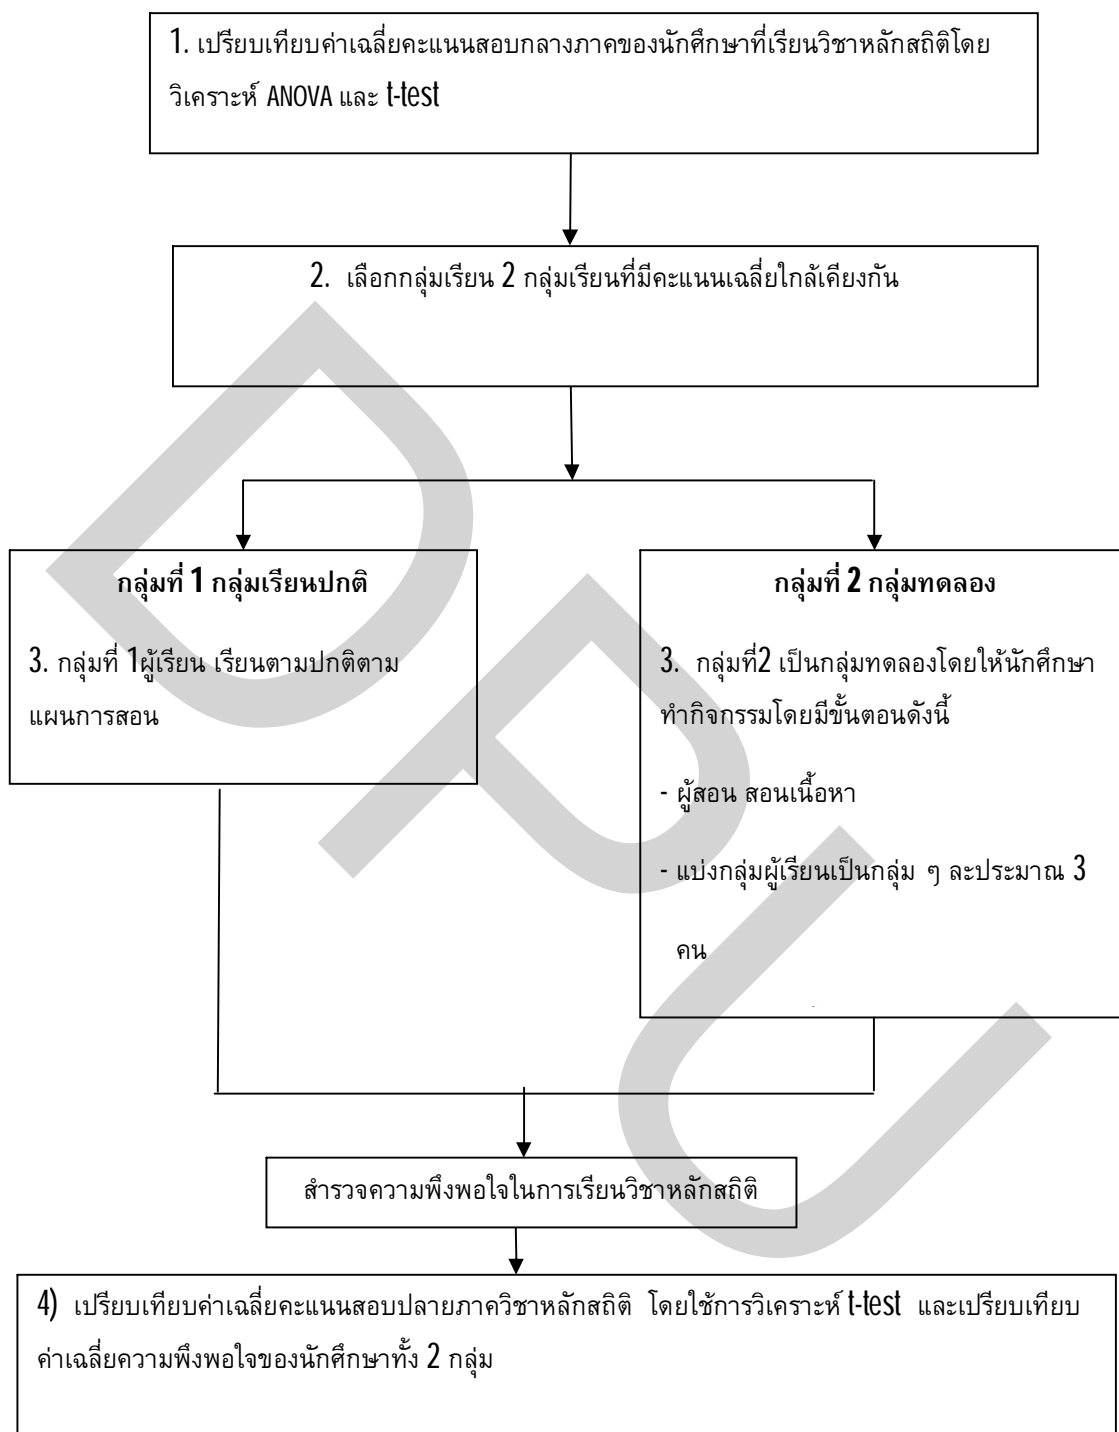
1. เปรียบเทียบค่าเฉลี่ยคะแนนสอบกลางภาคของนักศึกษาที่เรียนวิชาหลักสถิติโดยวิเคราะห์ ANOVA และ t-test

2. เลือกกลุ่มเรียน 2 กลุ่มเรียนที่มีคะแนนเฉลี่ยใกล้เคียงกัน

กลุ่มที่ 1 กลุ่มเรียนปกติ

3. กลุ่มที่ 1ผู้เรียน เรียนตามปกติตามแผนการสอน

กลุ่มที่ 2 กลุ่มทดลอง

3. กลุ่มที่2 เป็นกลุ่มทดลองโดยให้นักศึกษาทำกิจกรรมโดยมีขั้นตอนดังนี้

- ผู้สอน สอนเนื้อหา

- แบ่งกลุ่มผู้เรียนเป็นกลุ่ม ๆ ละประมาณ 3 คน

สำรวจความพึงพอใจในการเรียนวิชาหลักสถิติ

4) เปรียบเทียบค่าเฉลี่ยคะแนนสอบปลายภาควิชาหลักสถิติ โดยใช้การวิเคราะห์ t-test และเปรียบเทียบค่าเฉลี่ยความพึงพอใจของนักศึกษาทั้ง 2 กลุ่ม